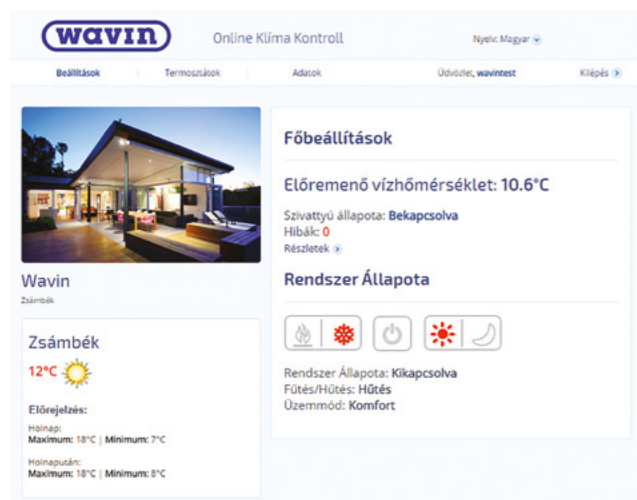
wavin

Online Klíma Kontroll

Nyelv: Magyar

Beállítások Termosztátok Adatok Üdvözlet, wavintest Kilépés

Wavin
Zsámbék

Zsámbék
12°C

Előrejelzés:
Holnap:
Maximum: 18°C | Minimum: 7°C

Holnapután:
Maximum: 18°C | Minimum: 8°C

Főbeállítások

Előremenő vízhőmérséklet: 10.6°C

Szivattyú állapota: Bekapcsolva
Hibák: 0
Részletek

Rendszer Állapota

Rendszer Állapota: Kikapcsolva
Fűtés/Hűtés: Hűtés
Üzemmód: Komfort